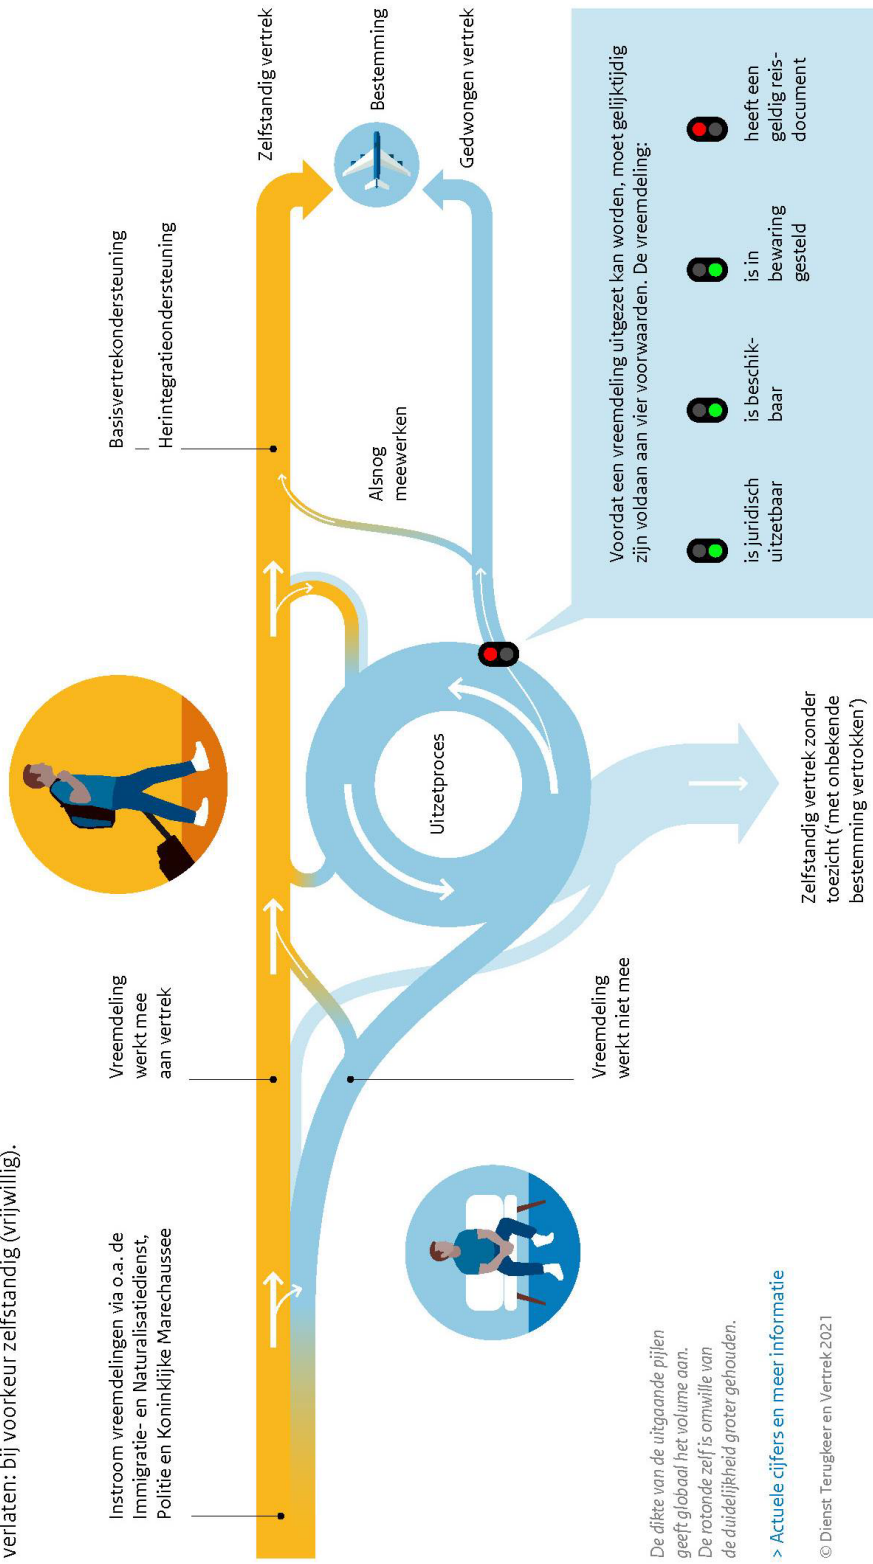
verlaten: bij voorkeur zelfstandig (vrijwillig).

Instroom vreemdelingen via o.a. de Immigratie- en Naturalisatiedienst, Politie en Koninklijke Marechaussee

Vreemdeling werkt mee aan vertrek

Basisvertrekondersteuning
|
Herintegratieondersteuning

Zelfstandig vertrek

Bestemming

Gedwongen vertrek

Vreemdeling werkt niet mee

Uitzetproces

Alsnog meewerken

Zelfstandig vertrek zonder toezicht ('met onbekende bestemming vertrokken')

Voordat een vreemdeling uitgezet kan worden, moet gelijktijdig zijn voldaan aan vier voorwaarden. De vreemdeling:

is juridisch uitzetbaar

is beschikbaar

is in bewaring gesteld

heeft een geldig reisdocument

De dikte van de uitgaande pijlen geeft globaal het volume aan. De rotonde zelf is omwille van de duidelijkheid groter gehouden.

> Actuele cijfers en meer informatie

© Dienst Terugkeer en Vertrek 2021